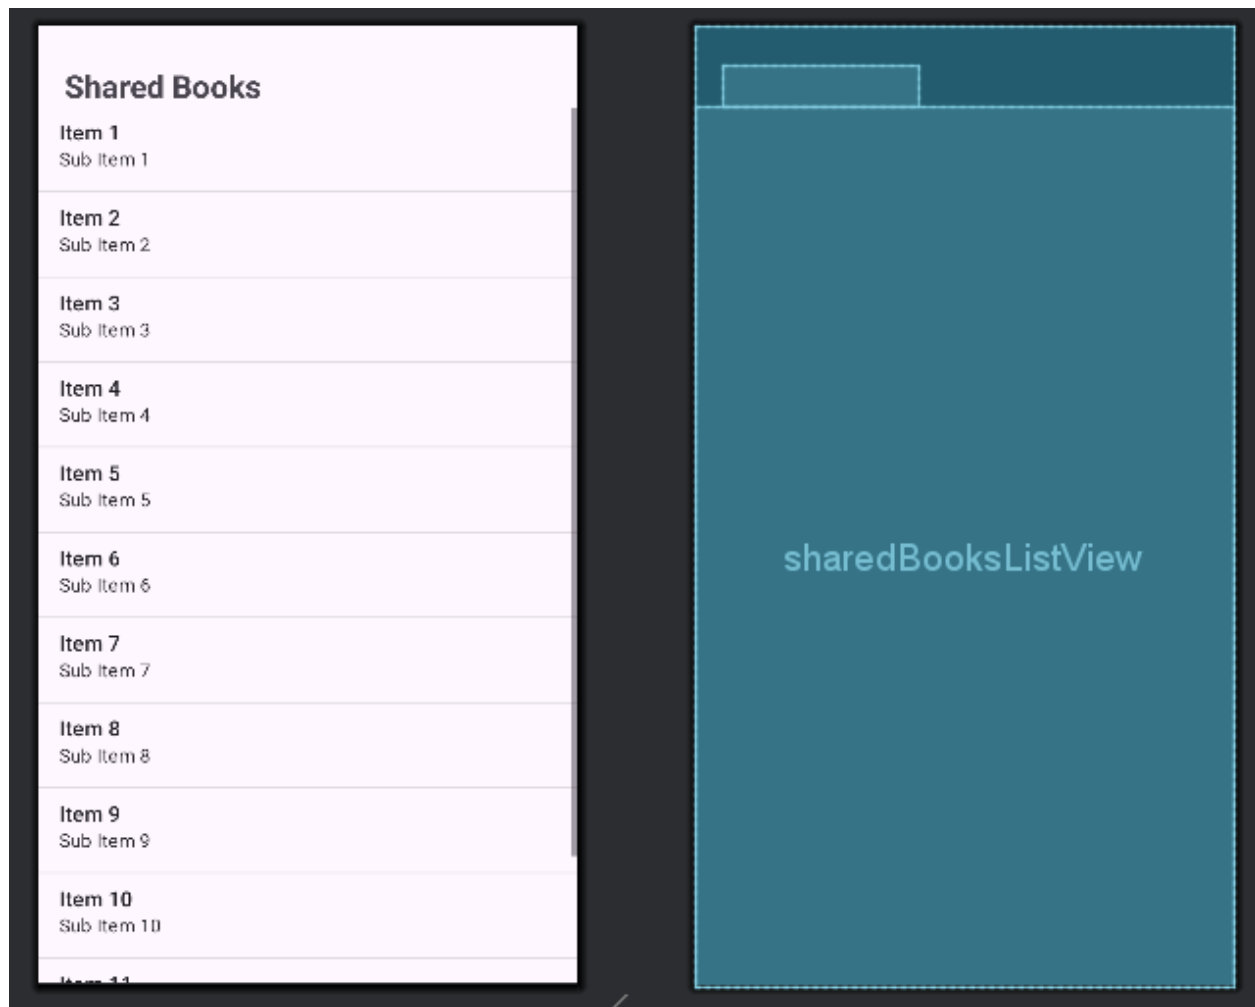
Shared Books

Item 1
Sub Item 1

Item 2
Sub Item 2

Item 3
Sub Item 3

Item 4
Sub Item 4

Item 5
Sub Item 5

Item 6
Sub Item 6

Item 7
Sub Item 7

Item 8
Sub Item 8

Item 9
Sub Item 9

Item 10
Sub Item 10

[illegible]

sharedBooksListView